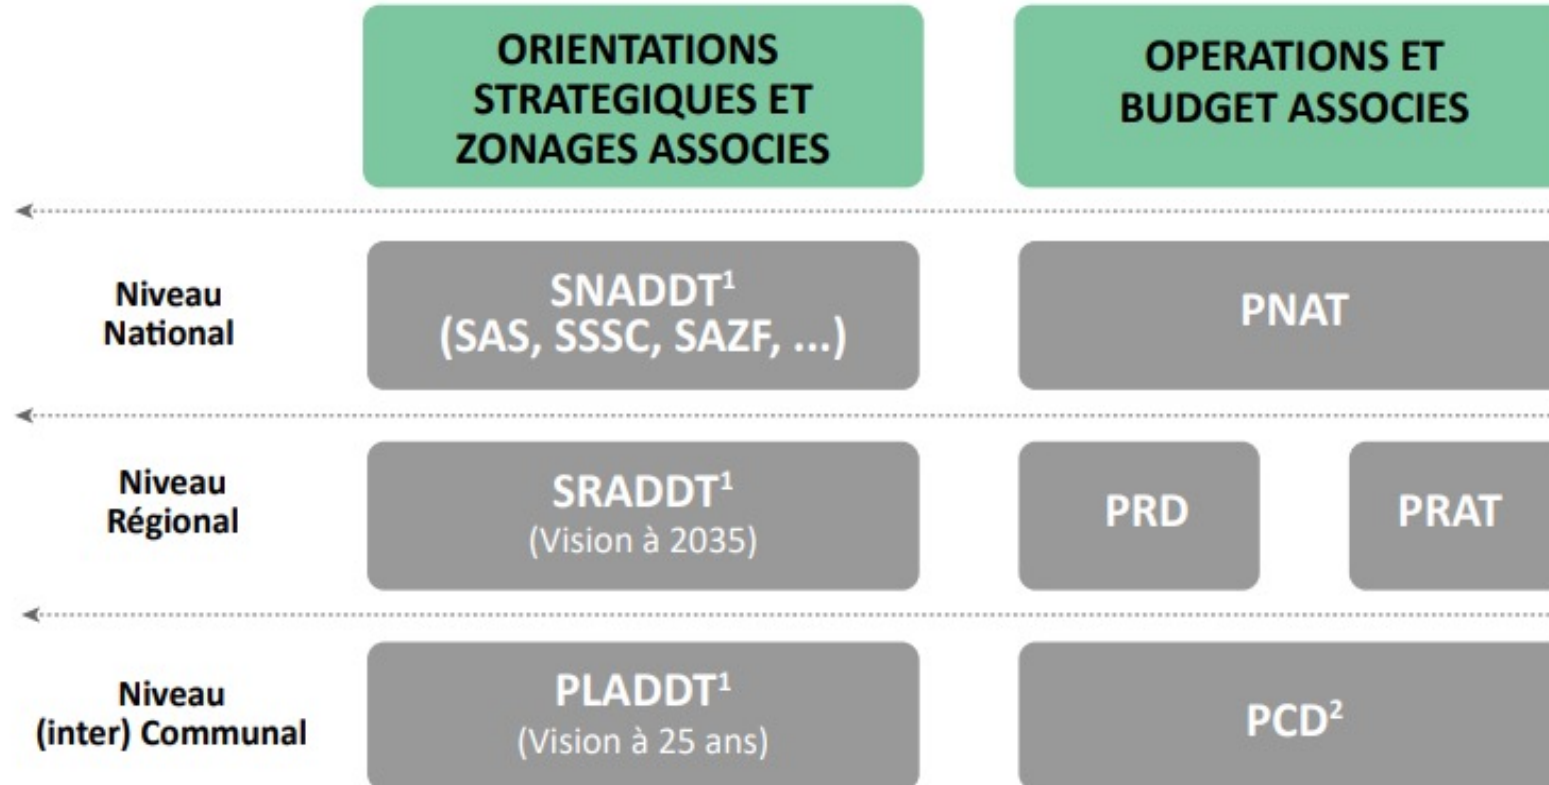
| | ORIENTATIONS STRATEGIQUES ET ZONAGES ASSOCIES | OPERATIONS ET BUDGET ASSOCIES | |
|---|---|---|---|
| Niveau National | SNADDT$^1$ (SAS, SSSC, SAZF, ...) | PNAT | |
| Niveau Régional | SRADDT$^1$ (Vision à 2035) | PRD | PRAT |
| Niveau (inter) Communal | PLADDT$^1$ (Vision à 25 ans) | PCD$^2$ | |